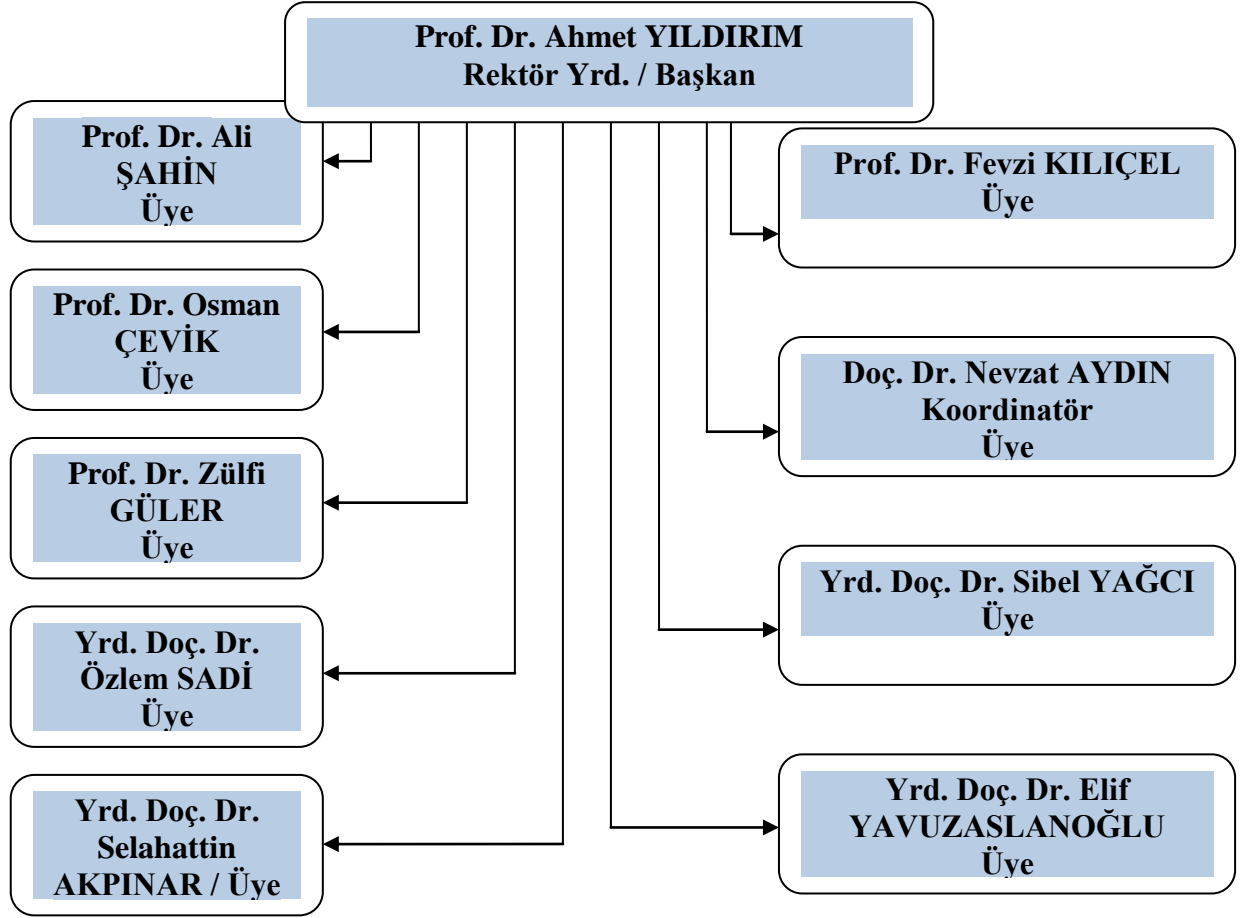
Prof. Dr. Ahmet YILDIRIM
Rektör Yrd. / Başkan

Prof. Dr. Ali
ŞAHİN
Üye

Prof. Dr. Osman
ÇEVİK
Üye

Prof. Dr. Zülfi
GÜLER
Üye

Yrd. Doç. Dr.
Özlem SADİ
Üye

Yrd. Doç. Dr.
Selahattin
AKPINAR / Üye

Prof. Dr. Fevzi KILIÇEL
Üye

Doç. Dr. Nevzat AYDIN
Koordinatör
Üye

Yrd. Doç. Dr. Sibel YAĞCI
Üye

Yrd. Doç. Dr. Elif
YAVUZASLANOĞLU
Üye